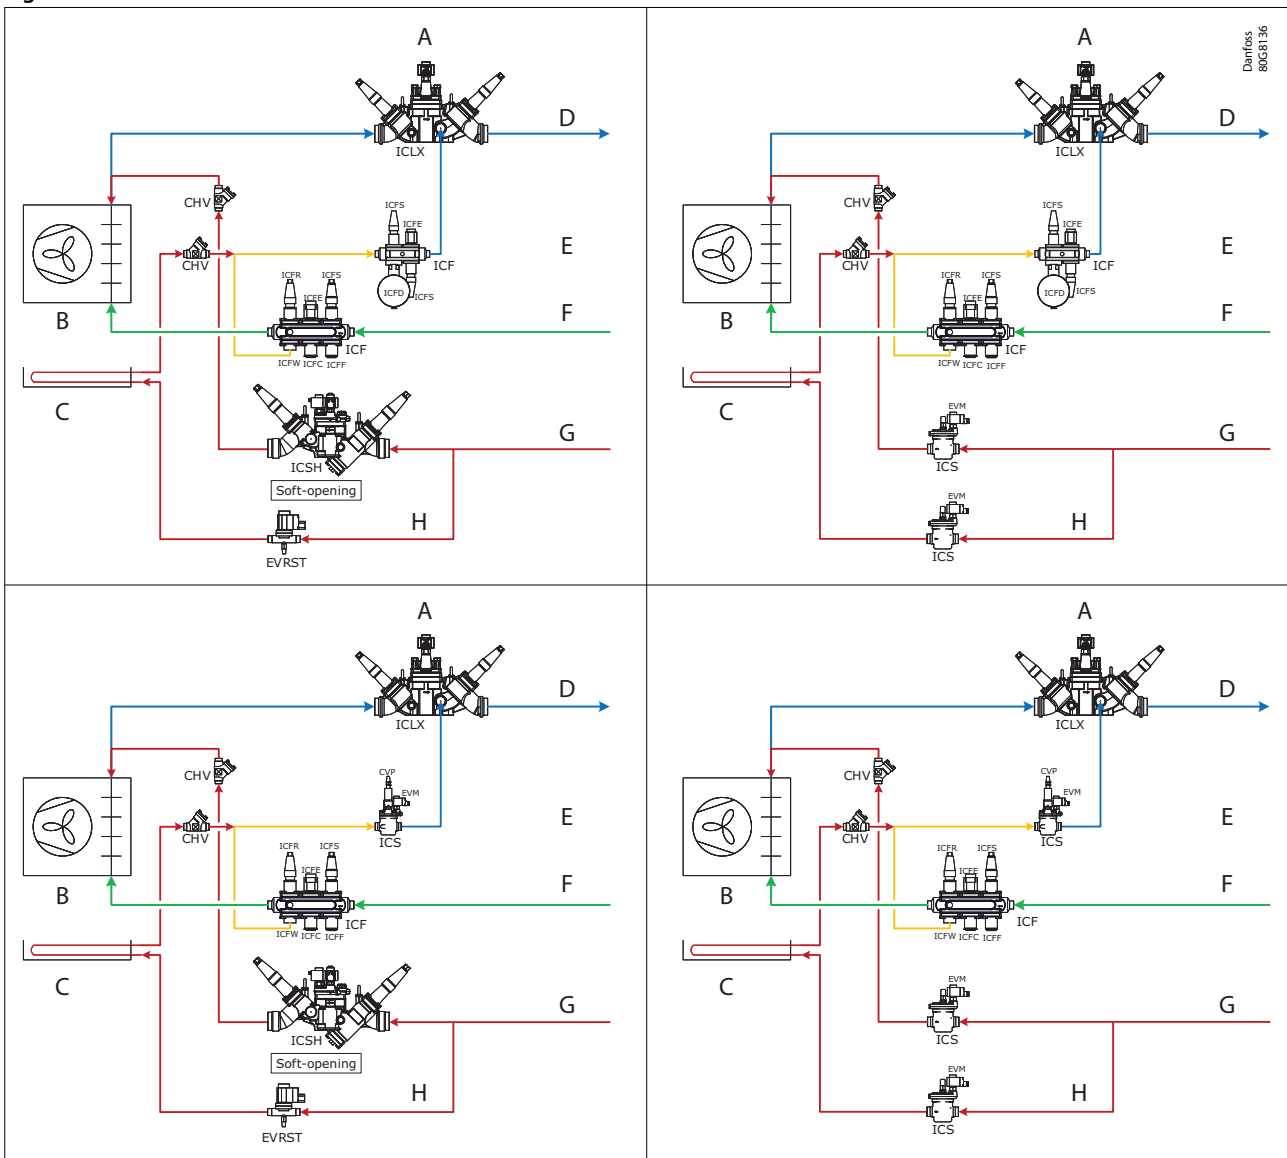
A

D

ICLX

CHV

ICFS
ICFE

E

CHV

ICF

ICFD
ICFS

ICFR ICFS
ICFE

F

B

ICF

ICFW ICFC ICFF

C

G

ICSH

Soft-opening

H

EVRST

A

Danfoss
80G8136

D

ICLX

CHV

ICFS
ICFE

E

CHV

ICF

ICFD
ICFS

ICFR ICFS
ICFE

F

B

ICF

ICFW ICFC ICFF

C

EVM

G

ICS

EVM

H

ICS

A

D

ICLX

CHV

CVP
EVM

E

CHV

ICS

ICFR ICFS
ICFE

F

B

ICF

ICFW ICFC ICFF

C

G

ICSH

Soft-opening

H

EVRST

A

D

ICLX

CHV

CVP
EVM

E

CHV

ICS

ICFR ICFS
ICFE

F

B

ICF

ICFW ICFC ICFF

C

EVM

G

ICS

EVM

H

ICS